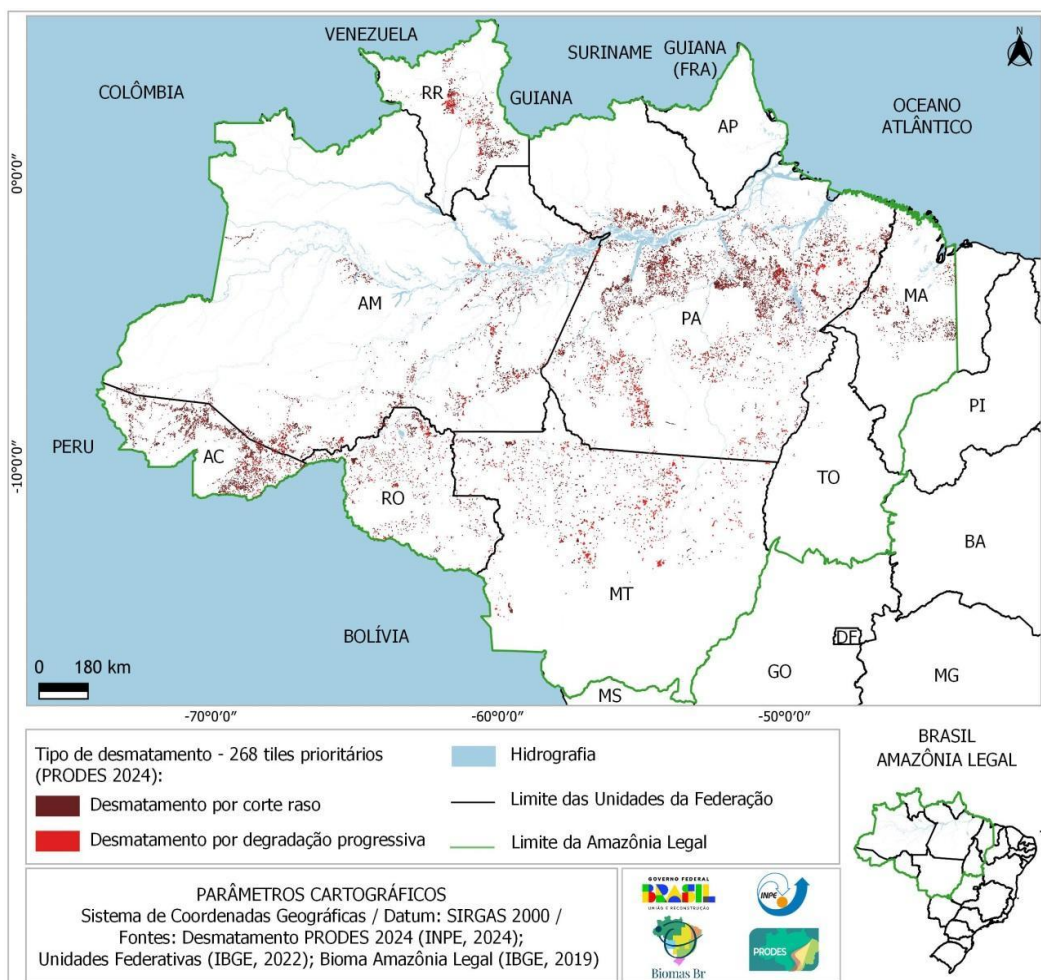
VENEZUELA
SURINAME
GUIANA (FRA)
N
COLÔMBIA
RR
GUIANA
AP
OCEANO ATLÂNTICO
0°0'0"
AM
PA
MA
PI
PERU
AC
-10°0'0"
RO
TO
BA
MT
BOLÍVIA
DF
0 180 km
GO
MG
MS
-70°0'0"
-60°0'0"
-50°0'0"

Tipo de desmatamento - 268 tiles prioritários (PRODES 2024):
Desmatamento por corte raso
Desmatamento por degradação progressiva
Hidrografia
Limite das Unidades da Federação
Limite da Amazônia Legal

BRASIL
AMAZÔNIA LEGAL

PARÂMETROS CARTOGRÁFICOS
Sistema de Coordenadas Geográficas / Datum: SIRGAS 2000 /
Fontes: Desmatamento PRODES 2024 (INPE, 2024);
Unidades Federativas (IBGE, 2022); Bioma Amazônia Legal (IBGE, 2019)

GOVERNO FEDERAL BRASIL UNIÃO E RECONSTRUÇÃO
INPE
Biomas Br
PRODES